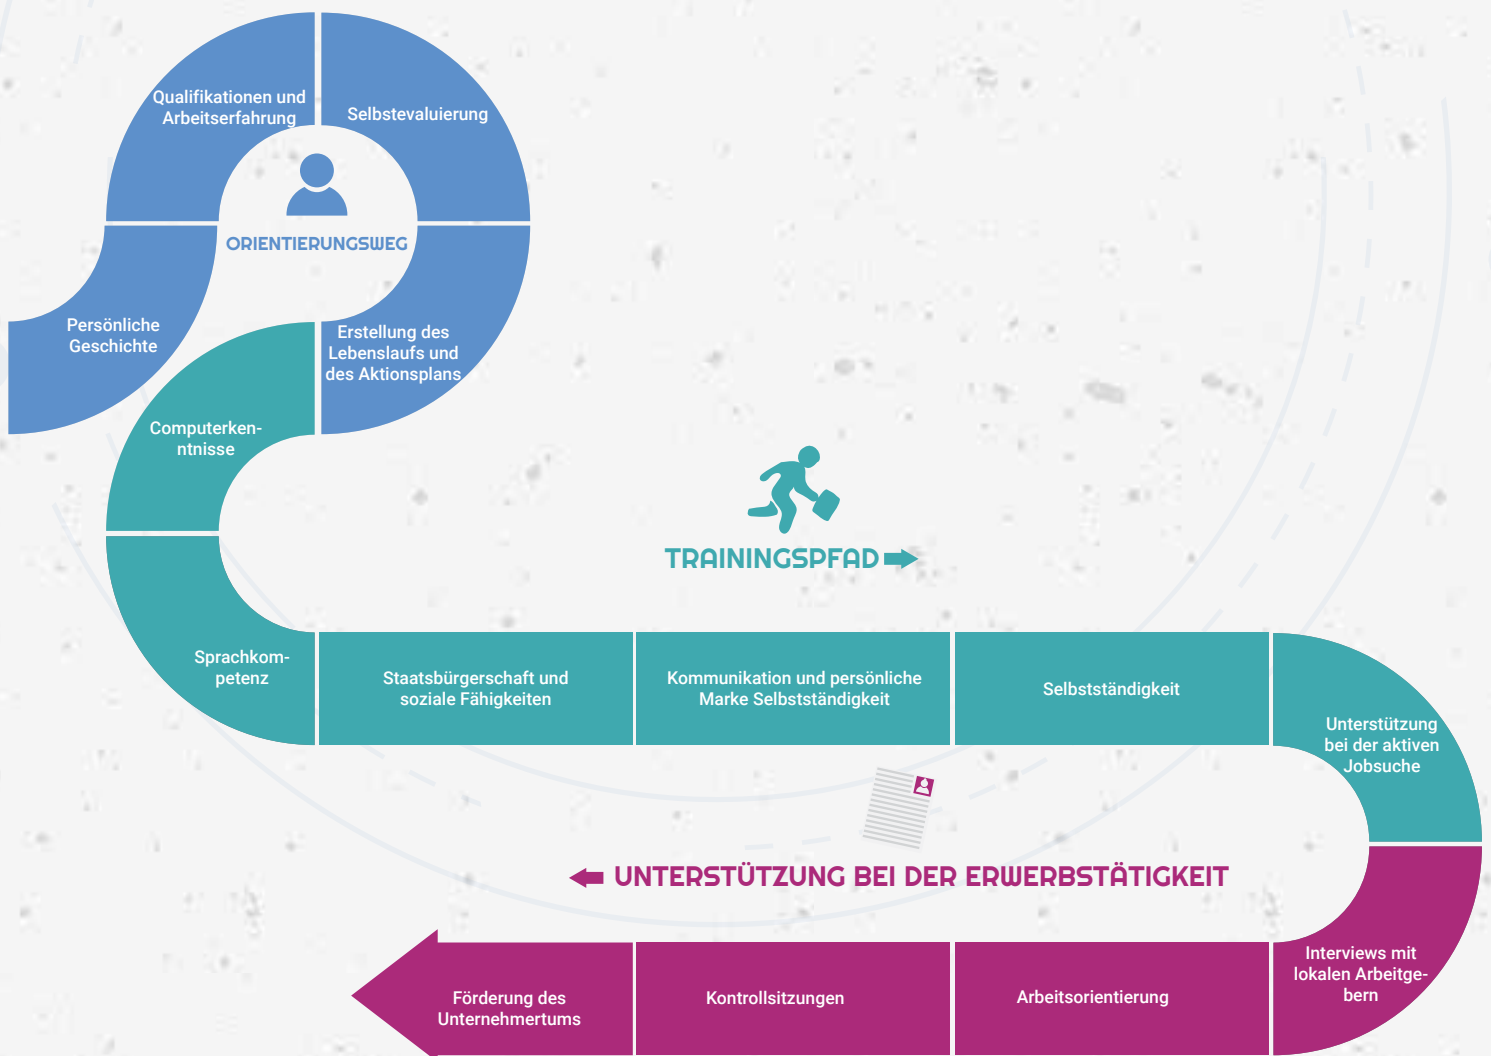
Qualifikationen und Arbeitserfahrung

Selbstevaluierung

ORIENTIERUNGSWEG

Persönliche Geschichte

Erstellung des Lebenslaufs und des Aktionsplans

Computerkenntnisse

TRAININGSPFAD

Sprachkompetenz

Staatsbürgerschaft und soziale Fähigkeiten

Kommunikation und persönliche Marke Selbstständigkeit

Selbstständigkeit

Unterstützung bei der aktiven Jobsuche

UNTERSTÜTZUNG BEI DER ERWERBSTÄTIGKEIT

Interviews mit lokalen Arbeitgebern

Förderung des Unternehmertums

Kontrollsitzungen

Arbeitsorientierung